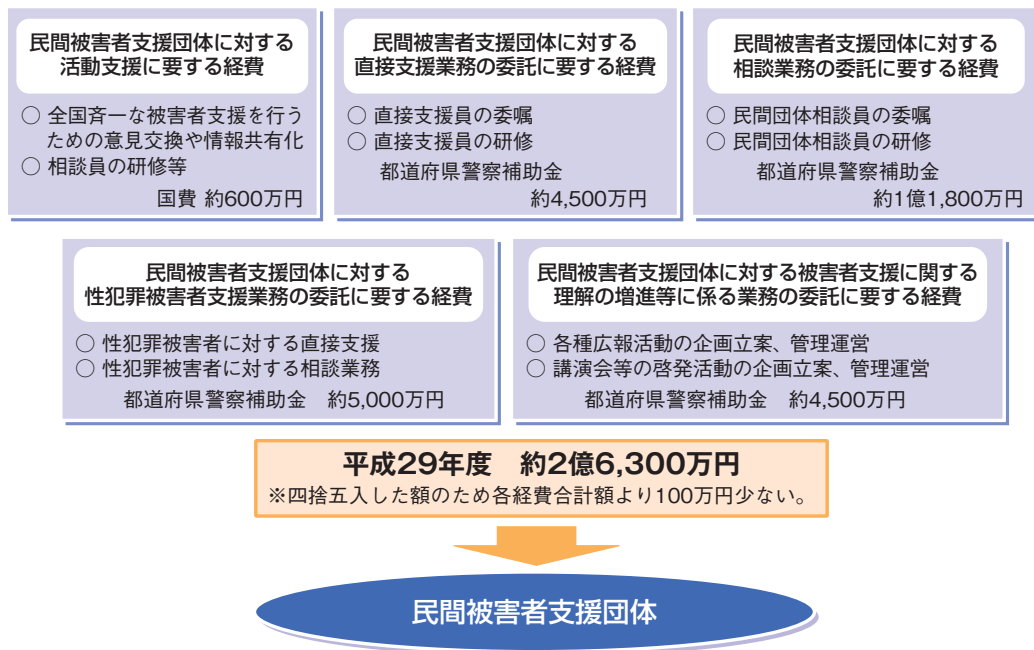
民間被害者支援団体に対する
活動支援に要する経費

○ 全国斉一な被害者支援を行うための意見交換や情報共有化
○ 相談員の研修等

国費 約600万円

民間被害者支援団体に対する
直接支援業務の委託に要する経費

○ 直接支援員の委嘱
○ 直接支援員の研修

都道府県警察補助金
約4,500万円

民間被害者支援団体に対する
相談業務の委託に要する経費

○ 民間団体相談員の委嘱
○ 民間団体相談員の研修

都道府県警察補助金
約1億1,800万円

民間被害者支援団体に対する
性犯罪被害者支援業務の委託に要する経費

○ 性犯罪被害者に対する直接支援
○ 性犯罪被害者に対する相談業務

都道府県警察補助金 約5,000万円

民間被害者支援団体に対する被害者支援に関する
理解の増進等に係る業務の委託に要する経費

○ 各種広報活動の企画立案、管理運営
○ 講演会等の啓発活動の企画立案、管理運営

都道府県警察補助金 約4,500万円

平成29年度 約2億6,300万円
※四捨五入した額のため各経費合計額より100万円少ない。

民間被害者支援団体